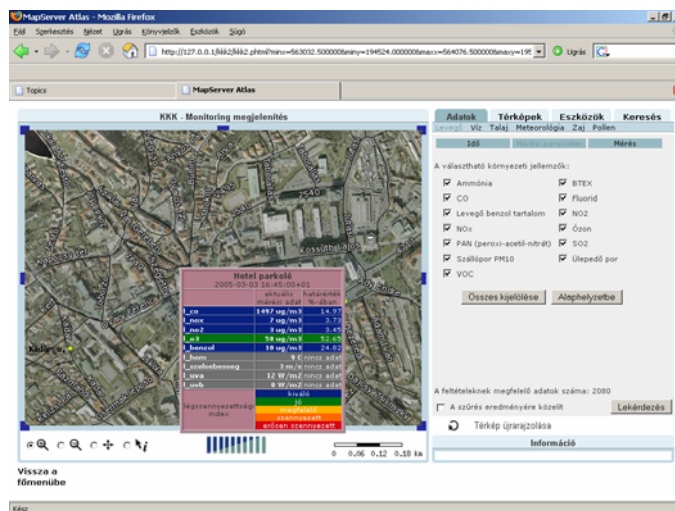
MapServer Atlas - Mozilla Firefox

Fájl Szerkesztés Nézet Ugrás Könyvjelzők Eszközök Súgó

http://127.0.0.1/kkk2/kkk2.phtml?minx=563032.500000&miny=194524.000000&maxx=564076.500000&maxy=195

Ugrás

Topics

MapServer Atlas

KKK - Monitoring megjelenítés

Adatok Térképek Eszközök Keresés

Levegő Víz Talaj Meteorológia Zaj Pollen

Idő Mérési paraméter Mérés

A választható környezeti jellemzők:

| | |
|---|---|
| Ammónia | BTEX |
| CO | Fluorid |
| Levegő benzol tartalom | NO2 |
| NOx | Ózon |
| PAN (peroxi-acetil-nitrát) | SO2 |
| Szállópor PM10 | Ülepedő por |
| VOC | |

Összes kijelölése Alaphelyzetbe

Hotel parkoló
2005-03-03 16:45:00+01

| | aktuális mérési adat | határérték %-ában |
|---|---|---|
| l_co | 1497 ug/m3 | 14.97 |
| l_nox | 7 ug/m3 | 3.72 |
| l_no2 | 3 ug/m3 | 3.45 |
| l_o3 | 58 ug/m3 | 52.45 |
| l_benzol | 10 ug/m3 | 24.02 |
| l_hom | 9 C | nincs adat |
| l_szelsebesseg | 3 m/s | nincs adat |
| l_uva | 12 W/m2 | nincs adat |
| l_uvb | 0 W/m2 | nincs adat |

légszennyezettségi index: kiváló, jó, megfelelő, szennyezett, erősen szennyezett

Kossuth Lajos

0 0.06 0.12 0.18 km

A feltételeknek megfelelő adatok száma: 2080

A szűrés eredményére közelít

Lekérdezés

Térkép újrarajzolása

Információ

Vissza a főmenübe

Kész